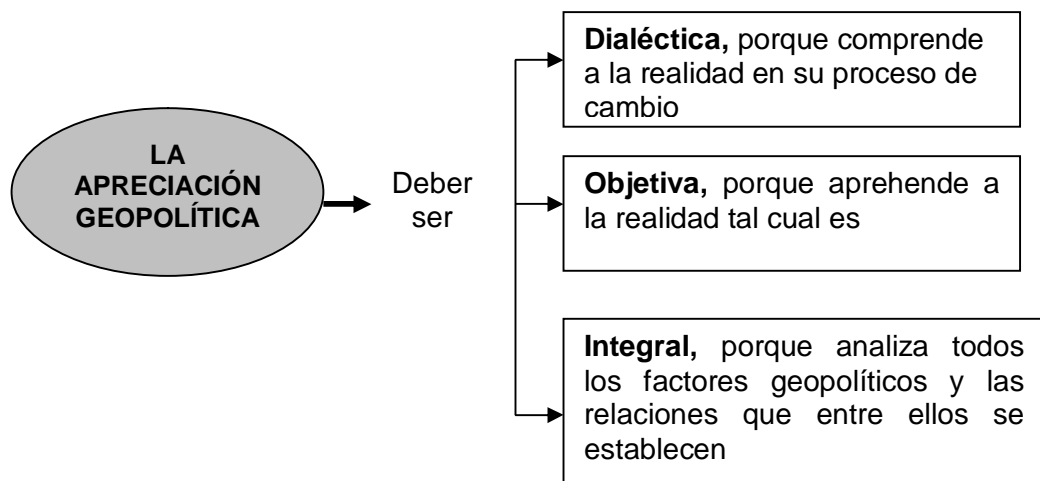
LA APRECIACIÓN GEOPOLÍTICA

Deber ser

**Dialéctica,** porque comprende a la realidad en su proceso de cambio

**Objetiva,** porque aprehende a la realidad tal cual es

**Integral,** porque analiza todos los factores geopolíticos y las relaciones que entre ellos se establecen